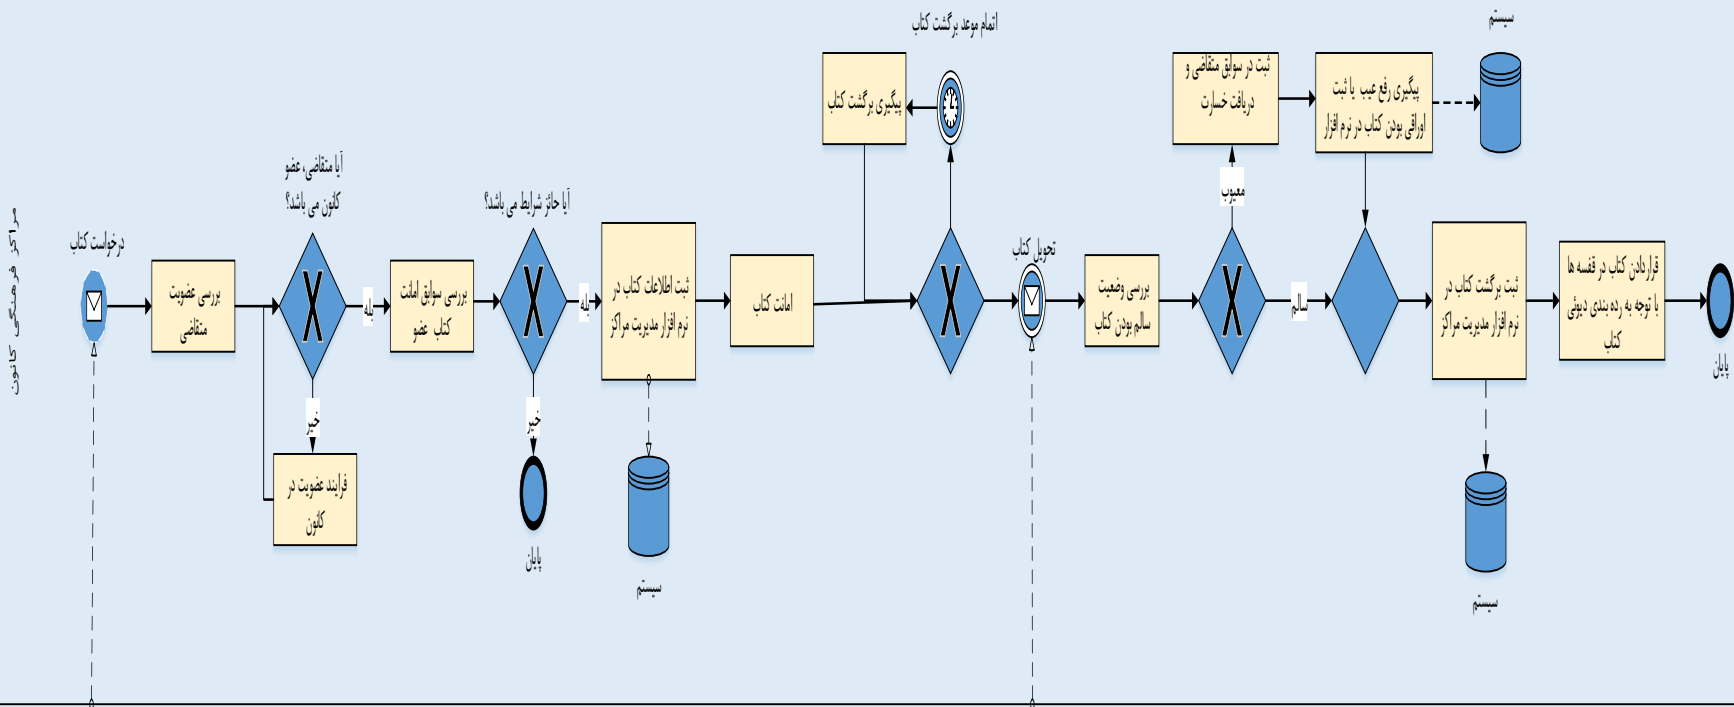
مراکز فرهنگی کانون

درخواست کتاب

بررسی عضویت متقاضی

آیا متقاضی، عضو کانون می باشد؟

بله

خیر

فرایند عضویت در کانون

بررسی سوابق امانت کتاب عضو

آیا حائز شرایط می باشد؟

بله

خیر

پایان

ثبت اطلاعات کتاب در نرم افزار مدیریت مراکز

سیستم

امانت کتاب

پیگیری برگشت کتاب

اتمام موعد برگشت کتاب

تحویل کتاب

بررسی وضعیت سالم بودن کتاب

معیوب

ثبت در سوابق متقاضی و دریافت خسارت

پیگیری رفع عیب یا ثبت اوراقی بودن کتاب در نرم افزار

سیستم

سالم

ثبت برگشت کتاب در نرم افزار مدیریت مراکز

سیستم

قراردادن کتاب در قفسه ها با توجه به رده بندی دیوئی کتاب

پایان